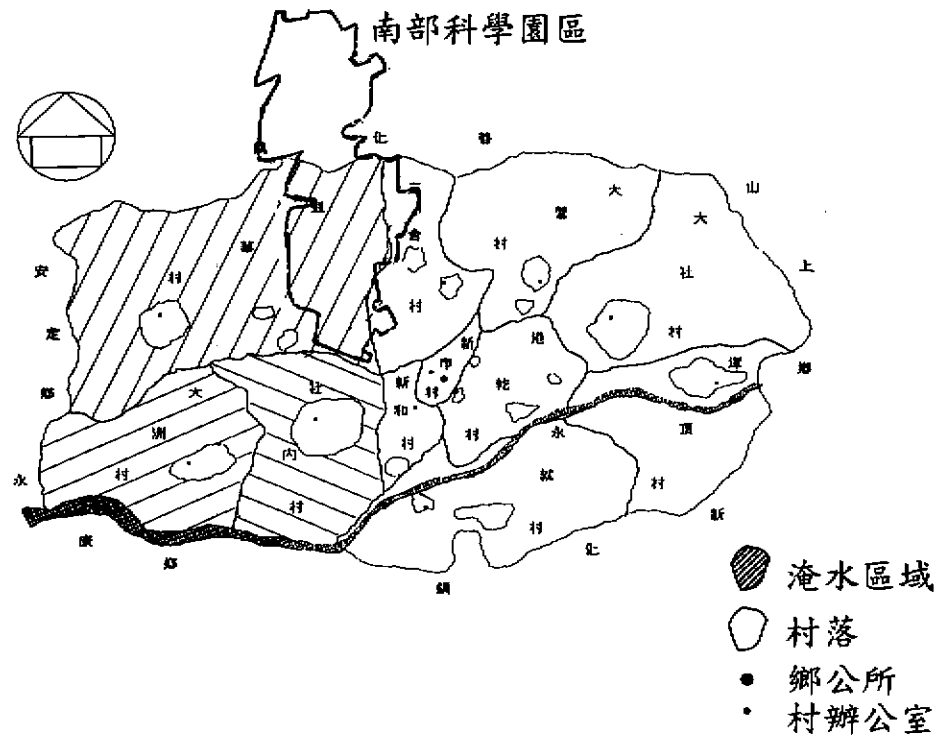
南部科學園區

化

大

大

山

村

社

上

安

村

定

村

新

港

村

市

鄉

新

村

崙

大

社

和

村

洲

村

村

永

頂

內

村

永

村

村

新

康

村

化

鄉

鎮

淹水區域

村落

鄉公所

村辦公室